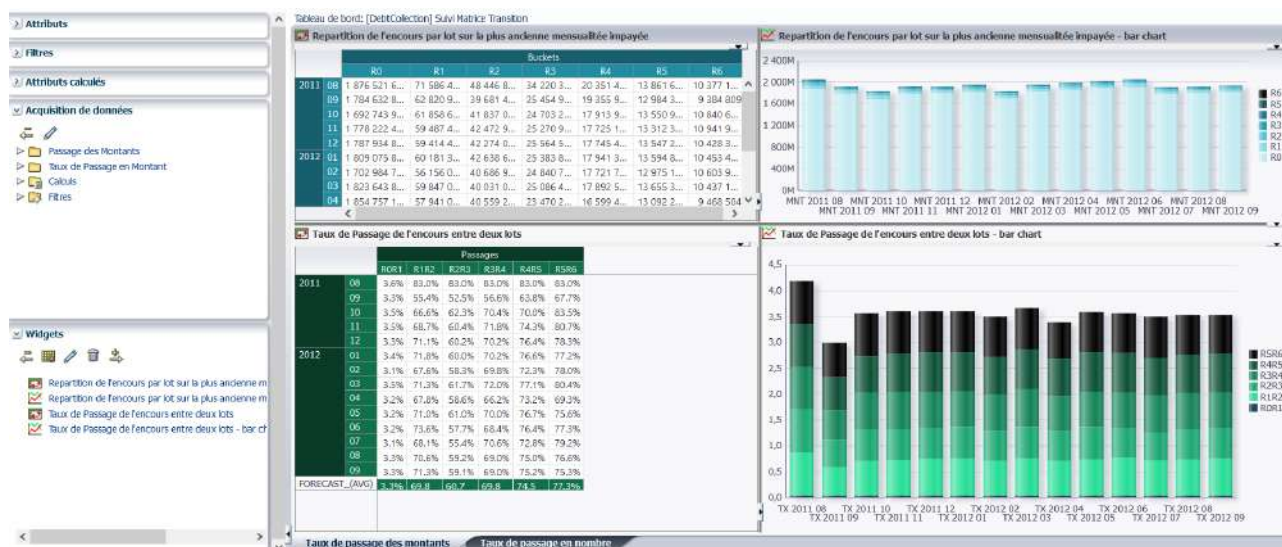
Attributs

Filtres

Attributs calculés

Acquisition de données

Passage des Montants
Taux de Passage en Montant
Calculs
Filtres

Widgets

Repartition de l'encours par lot sur la plus ancienne m
Repartition de l'encours par lot sur la plus ancienne m
Taux de Passage de l'encours entre deux lots
Taux de Passage de l'encours entre deux lots - bar ch

Tableau de bord: [DebtCollection] Suivi Matrice Transition

Repartition de l'encours par lot sur la plus ancienne mensualitée impayée

Buckets

| | | R0 | R1 | R2 | R3 | R4 | R5 | R6 |
|---|---|---|---|---|---|---|---|---|
| 2011 | 08 | 1 876 521 6... | 71 586 4... | 48 446 8... | 34 220 3... | 20 351 4... | 13 861 6... | 10 377 1... |
| | 09 | 1 784 632 8... | 62 820 9... | 39 681 4... | 25 454 9... | 19 355 9... | 12 984 3... | 9 384 809 |
| | 10 | 1 692 743 9... | 61 858 6... | 41 837 0... | 24 703 2... | 17 913 9... | 13 550 9... | 10 840 6... |
| | 11 | 1 778 222 4... | 59 487 4... | 42 472 9... | 25 270 9... | 17 725 1... | 13 312 3... | 10 941 9... |
| | 12 | 1 787 934 8... | 59 414 4... | 42 274 0... | 25 564 5... | 17 745 4... | 13 547 2... | 10 428 3... |
| 2012 | 01 | 1 809 075 8... | 60 181 3... | 42 638 6... | 25 383 8... | 17 941 3... | 13 594 8... | 10 453 4... |
| | 02 | 1 702 984 7... | 56 156 0... | 40 686 9... | 24 840 7... | 17 721 7... | 12 975 1... | 10 603 9... |
| | 03 | 1 823 643 8... | 59 847 0... | 40 031 0... | 25 086 4... | 17 892 5... | 13 655 3... | 10 437 1... |
| | 04 | 1 854 757 1... | 57 941 0... | 40 559 2... | 23 470 2... | 16 599 4... | 13 092 2... | 9 468 504 |

Repartition de l'encours par lot sur la plus ancienne mensualitée impayée - bar chart

2 400M
2 000M
1 600M
1 200M
800M
400M
0M
MNT 2011 08 MNT 2011 10 MNT 2011 12 MNT 2012 02 MNT 2012 04 MNT 2012 06 MNT 2012 08
MNT 2011 09 MNT 2011 11 MNT 2012 01 MNT 2012 03 MNT 2012 05 MNT 2012 07 MNT 2012 09
R6 R5 R4 R3 R2 R1 R0

Taux de Passage de l'encours entre deux lots

Passages

| | | R0R1 | R1R2 | R2R3 | R3R4 | R4R5 | R5R6 |
|---|---|---|---|---|---|---|---|
| 2011 | 08 | 3.6% | 83.0% | 83.0% | 83.0% | 83.0% | 83.0% |
| | 09 | 3.3% | 55.4% | 52.5% | 56.6% | 63.8% | 67.7% |
| | 10 | 3.5% | 66.6% | 62.3% | 70.4% | 70.0% | 83.5% |
| | 11 | 3.5% | 68.7% | 60.4% | 71.8% | 74.3% | 80.7% |
| | 12 | 3.3% | 71.1% | 60.2% | 70.2% | 76.4% | 78.3% |
| 2012 | 01 | 3.4% | 71.8% | 60.0% | 70.2% | 76.6% | 77.2% |
| | 02 | 3.1% | 67.6% | 58.3% | 69.8% | 72.3% | 78.0% |
| | 03 | 3.5% | 71.3% | 61.7% | 72.0% | 77.1% | 80.4% |
| | 04 | 3.2% | 67.8% | 58.6% | 66.2% | 73.2% | 69.3% |
| | 05 | 3.2% | 71.0% | 61.0% | 70.0% | 76.7% | 75.6% |
| | 06 | 3.2% | 73.6% | 57.7% | 68.4% | 76.4% | 77.3% |
| | 07 | 3.1% | 68.1% | 55.4% | 70.6% | 72.8% | 79.2% |
| | 08 | 3.3% | 70.6% | 59.2% | 69.0% | 75.0% | 76.6% |
| | 09 | 3.3% | 71.3% | 59.1% | 69.0% | 75.2% | 75.3% |
| FORECAST_(AVG) | | 3.3% | 69.8 | 60.7 | 69.8 | 74.5 | 77.3% |

Taux de Passage de l'encours entre deux lots - bar chart

4,5
4,0
3,5
3,0
2,5
2,0
1,5
1,0
0,5
0,0
TX 2011 08 TX 2011 10 TX 2011 12 TX 2012 02 TX 2012 04 TX 2012 06 TX 2012 08
TX 2011 09 TX 2011 11 TX 2012 01 TX 2012 03 TX 2012 05 TX 2012 07 TX 2012 09
R5R6 R4R5 R3R4 R2R3 R1R2 R0R1

Taux de passage des montants
Taux de passage en nombre